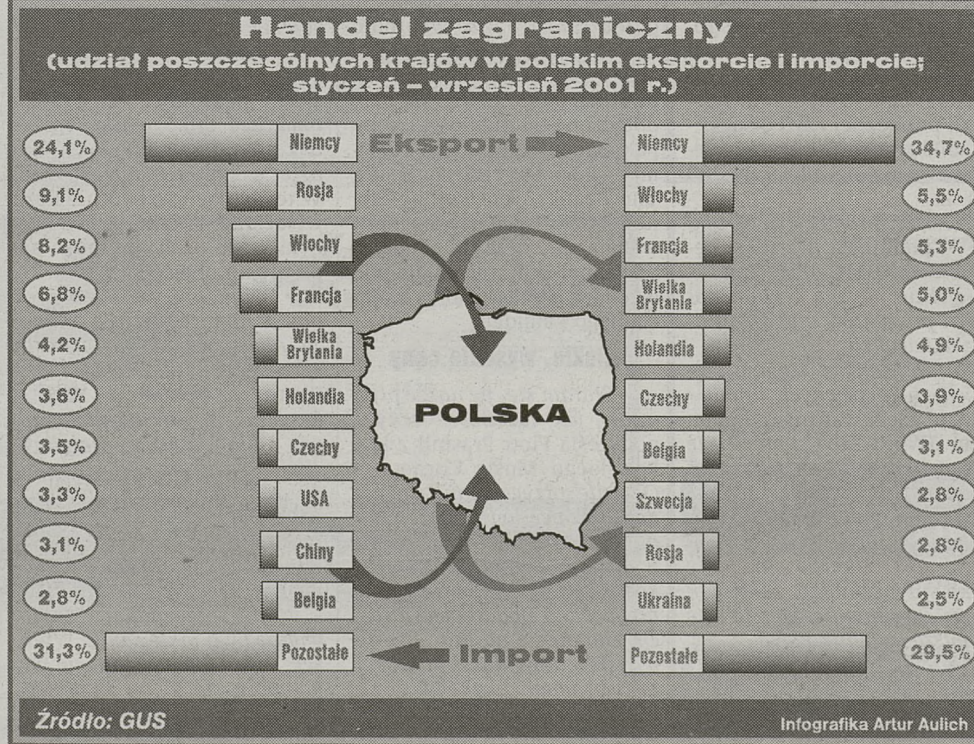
Handel zagraniczny
(udział poszczególnych krajów w polskim eksporcie i imporcie; styczeń – wrzesień 2001 r.)

Eksport

Import

| | | | |
|---|---|---|---|
| 24,1% | Niemcy | Niemcy | 34,7% |
| 9,1% | Rosja | Włochy | 5,5% |
| 8,2% | Włochy | Francja | 5,3% |
| 6,8% | Francja | Wielka Brytania | 5,0% |
| 4,2% | Wielka Brytania | Holandia | 4,9% |
| 3,6% | Holandia | Czechy | 3,9% |
| 3,5% | Czechy | Belgia | 3,1% |
| 3,3% | USA | Szwecja | 2,8% |
| 3,1% | Chiny | Rosja | 2,8% |
| 2,8% | Belgia | Ukraina | 2,5% |
| 31,3% | Pozostałe | Pozostałe | 29,5% |

POLSKA

Źródło: GUS

Infografika Artur Aulich